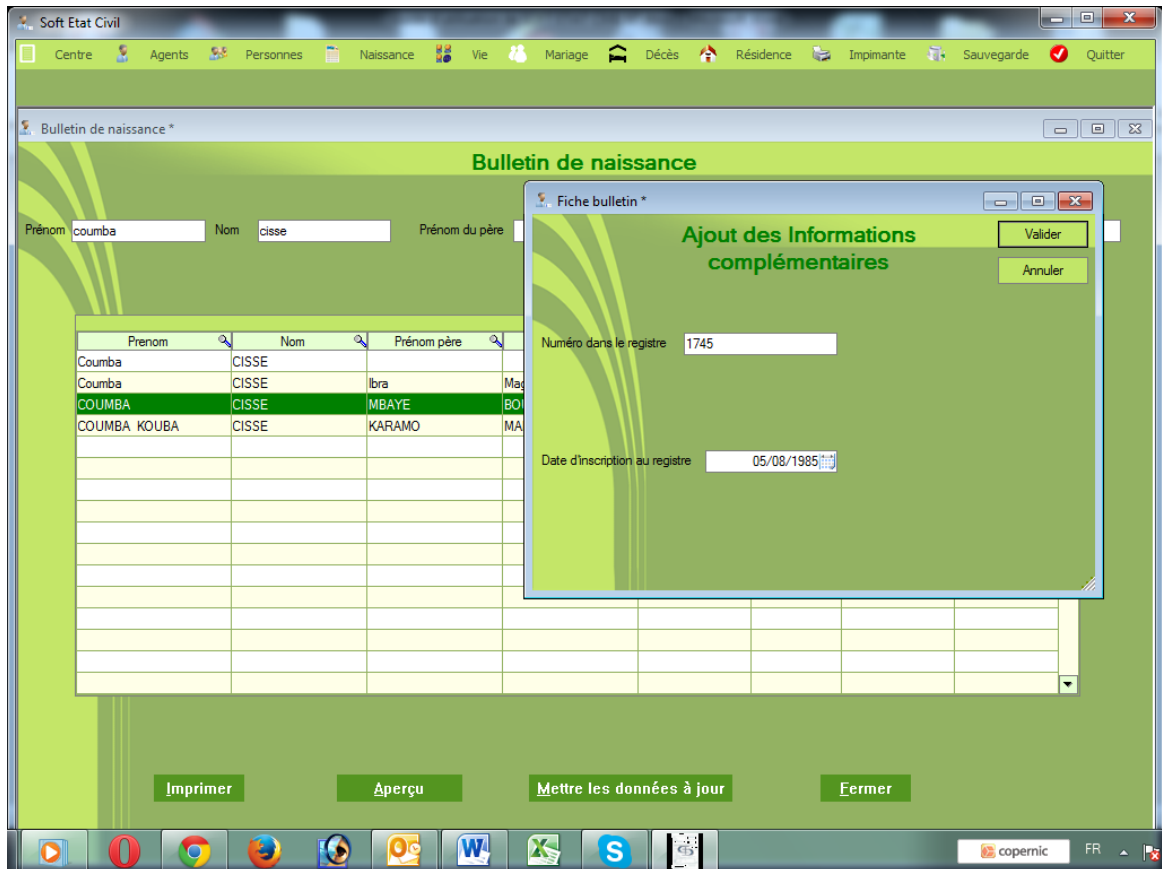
Soft Etat Civil

Centre Agents Personnes Naissance Vie Mariage Décès Résidence Impimante Sauvegarde Quitter

Bulletin de naissance *

Bulletin de naissance

Prénom coumba Nom cisse Prénom du père

| Prenom | Nom | Prénom père | |
|---|---|---|---|
| Coumba | CISSE | | |
| Coumba | CISSE | Ibra | Mag |
| COUMBA | CISSE | MBAYE | BO |
| COUMBA KOUBA | CISSE | KARAMO | MA |

Fiche bulletin *

Ajout des Informations complémentaires

Valider

Annuler

Numéro dans le registre 1745

Date d'inscription au registre 05/08/1985

Imprimer Aperçu Mettre les données à jour Fermer

copernic FR